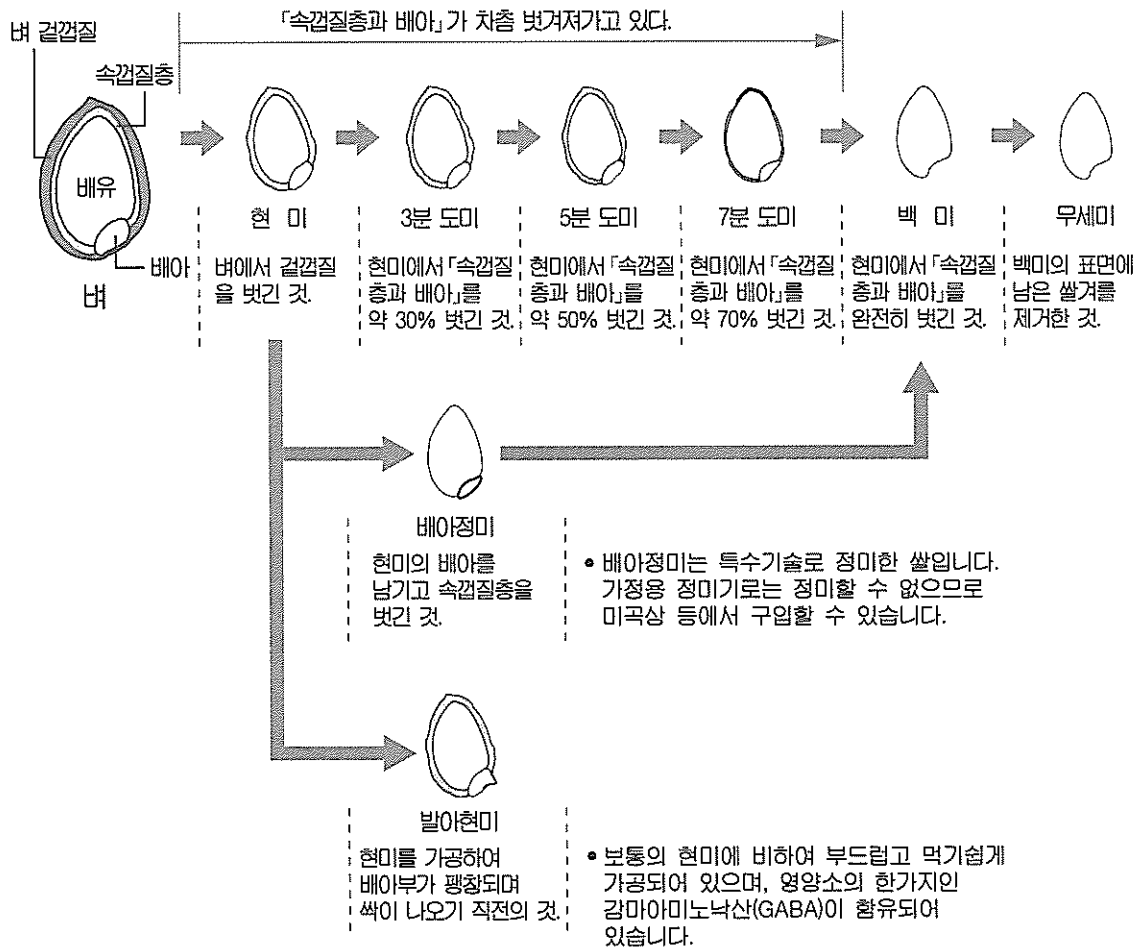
「속껍질층과 배아」가 차츰 벗겨져가고 있다.

벼 겉껍질

속껍질층

배유

배아

벼

현 미

벼에서 겉껍질을 벗긴 것.

3분 도미

현미에서 「속껍질층과 배아」를 약 30% 벗긴 것.

5분 도미

현미에서 「속껍질층과 배아」를 약 50% 벗긴 것.

7분 도미

현미에서 「속껍질층과 배아」를 약 70% 벗긴 것.

백 미

현미에서 「속껍질층과 배아」를 완전히 벗긴 것.

무세미

백미의 표면에 남은 쌀겨를 제거한 것.

배아정미

현미의 배아를 남기고 속껍질층을 벗긴 것.

• 배아정미는 특수기술로 정미한 쌀입니다. 가정용 정미기로는 정미할 수 없으므로 미곡상 등에서 구입할 수 있습니다.

발아현미

현미를 가공하여 배아부가 팽창되며 싹이 나오기 직전의 것.

• 보통의 현미에 비하여 부드럽고 먹기쉽게 가공되어 있으며, 영양소의 한가지인 감마아미노낙산(GABA)이 함유되어 있습니다.